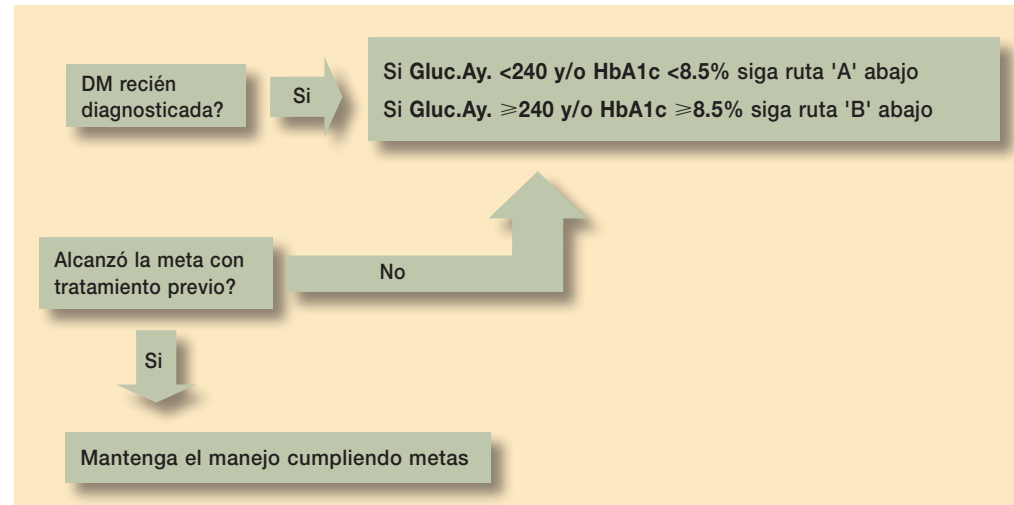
DM recién diagnosticada?

Si

Si Gluc.Ay. <240 y/o HbA1c <8.5% siga ruta 'A' abajo

Si Gluc.Ay. $\geqslant$240 y/o HbA1c $\geqslant$8.5% siga ruta 'B' abajo

Alcanzó la meta con tratamiento previo?

No

Si

Mantenga el manejo cumpliendo metas